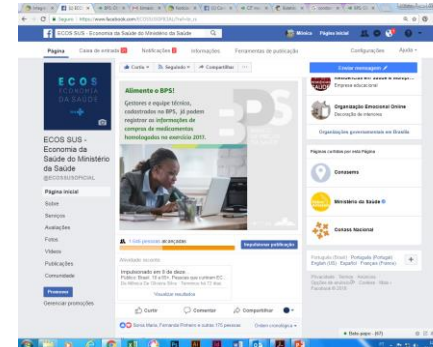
Seguro | https://www.facebook.com/ECOSSUSOFICIAL/?ref=ts_rt

ECOS SUS - Economia da Saúde do Ministério da Saúde

Mônica Página inicial

Página Caixa de entrada Notificações Informações Ferramentas de publicação Configurações Ajuda

ECOS ECONOMIA DA SAÚDE

ECOS SUS - Economia da Saúde do Ministério da Saúde
@ECOSSUSOFICIAL

Página inicial
Sobre
Serviços
Avaliações
Fotos
Vídeos
Publicações
Comunidade

Promover
Gerenciar promoções

Curtir Seguindo Compartilhar ...

Alimente o BPS!

Gestores e equipe técnica, cadastrados no BPS, já podem registrar as informações de compras de medicamentos homologados no exercício 2017.

1.045 pessoas alcançadas Impulsionar publicação

Atividade recente

Impulsionado em 3 de dezembro
Público: Brasil · 18 a 65+ · Pessoas que curtem EC...
De Mônica De Oliveira Silva · Terminou há 13 dias
Visualizar resultados

Curtir Comentar Compartilhar

Sonia Maria, Fernanda Pinheiro e outras 175 pessoas Ordem cronológica

Enviar mensagem

Empresa educacional

Organização Emocional Online
Decoração de interiores

Organização governamental em Brasília

Páginas curtidas por esta Página

Conasems

Ministério da Saúde

Conass Nacional

Português (Brasil) · Português (Portugal) · English (US) · Español · Français (France)

Privacidade · Termos · Anúncios · Opções de anúncio · Cookies · Mais · Facebook © 2018

Bate-papo (67)